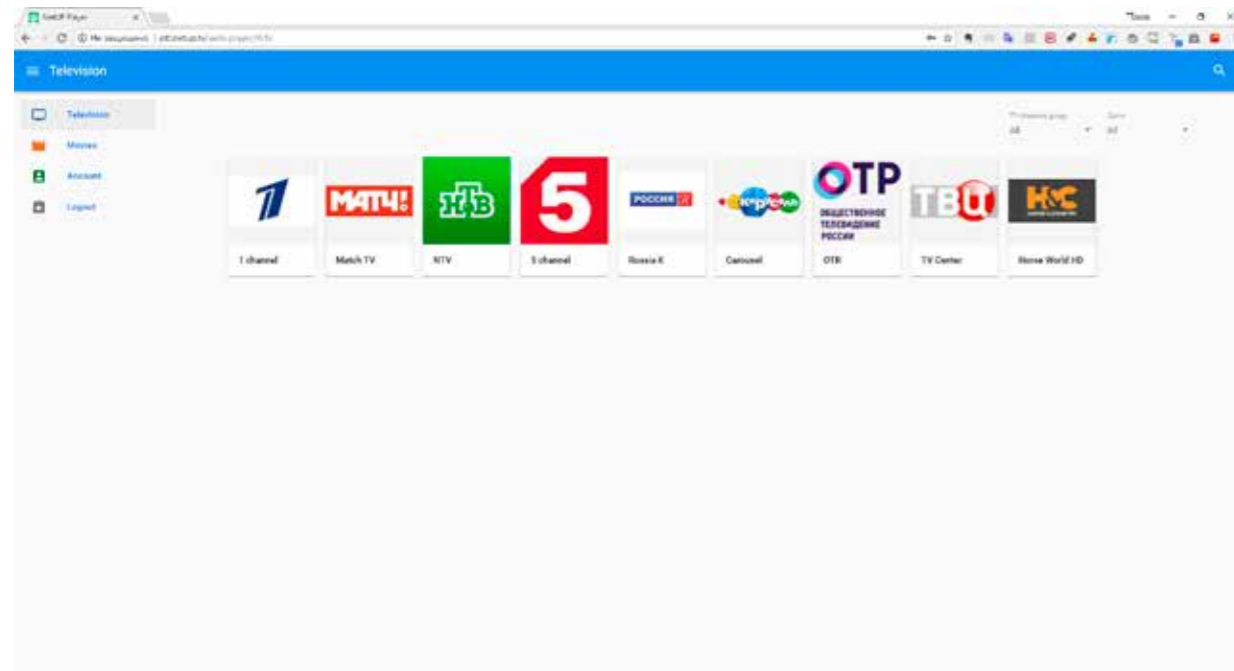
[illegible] Player

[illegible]

Television

Television

Movies

Account

Logout

All

All

1 channel

МАТЧ!

Match TV

НТВ

NTV

5

5 channel

РОССИЯ К

Russia K

карусель

Carousel

ОТР

ОБЩЕСТВЕННОЕ ТЕЛЕВИДЕНИЕ РОССИИ

OTR

ТВЦ

TV Center

Horse World HD